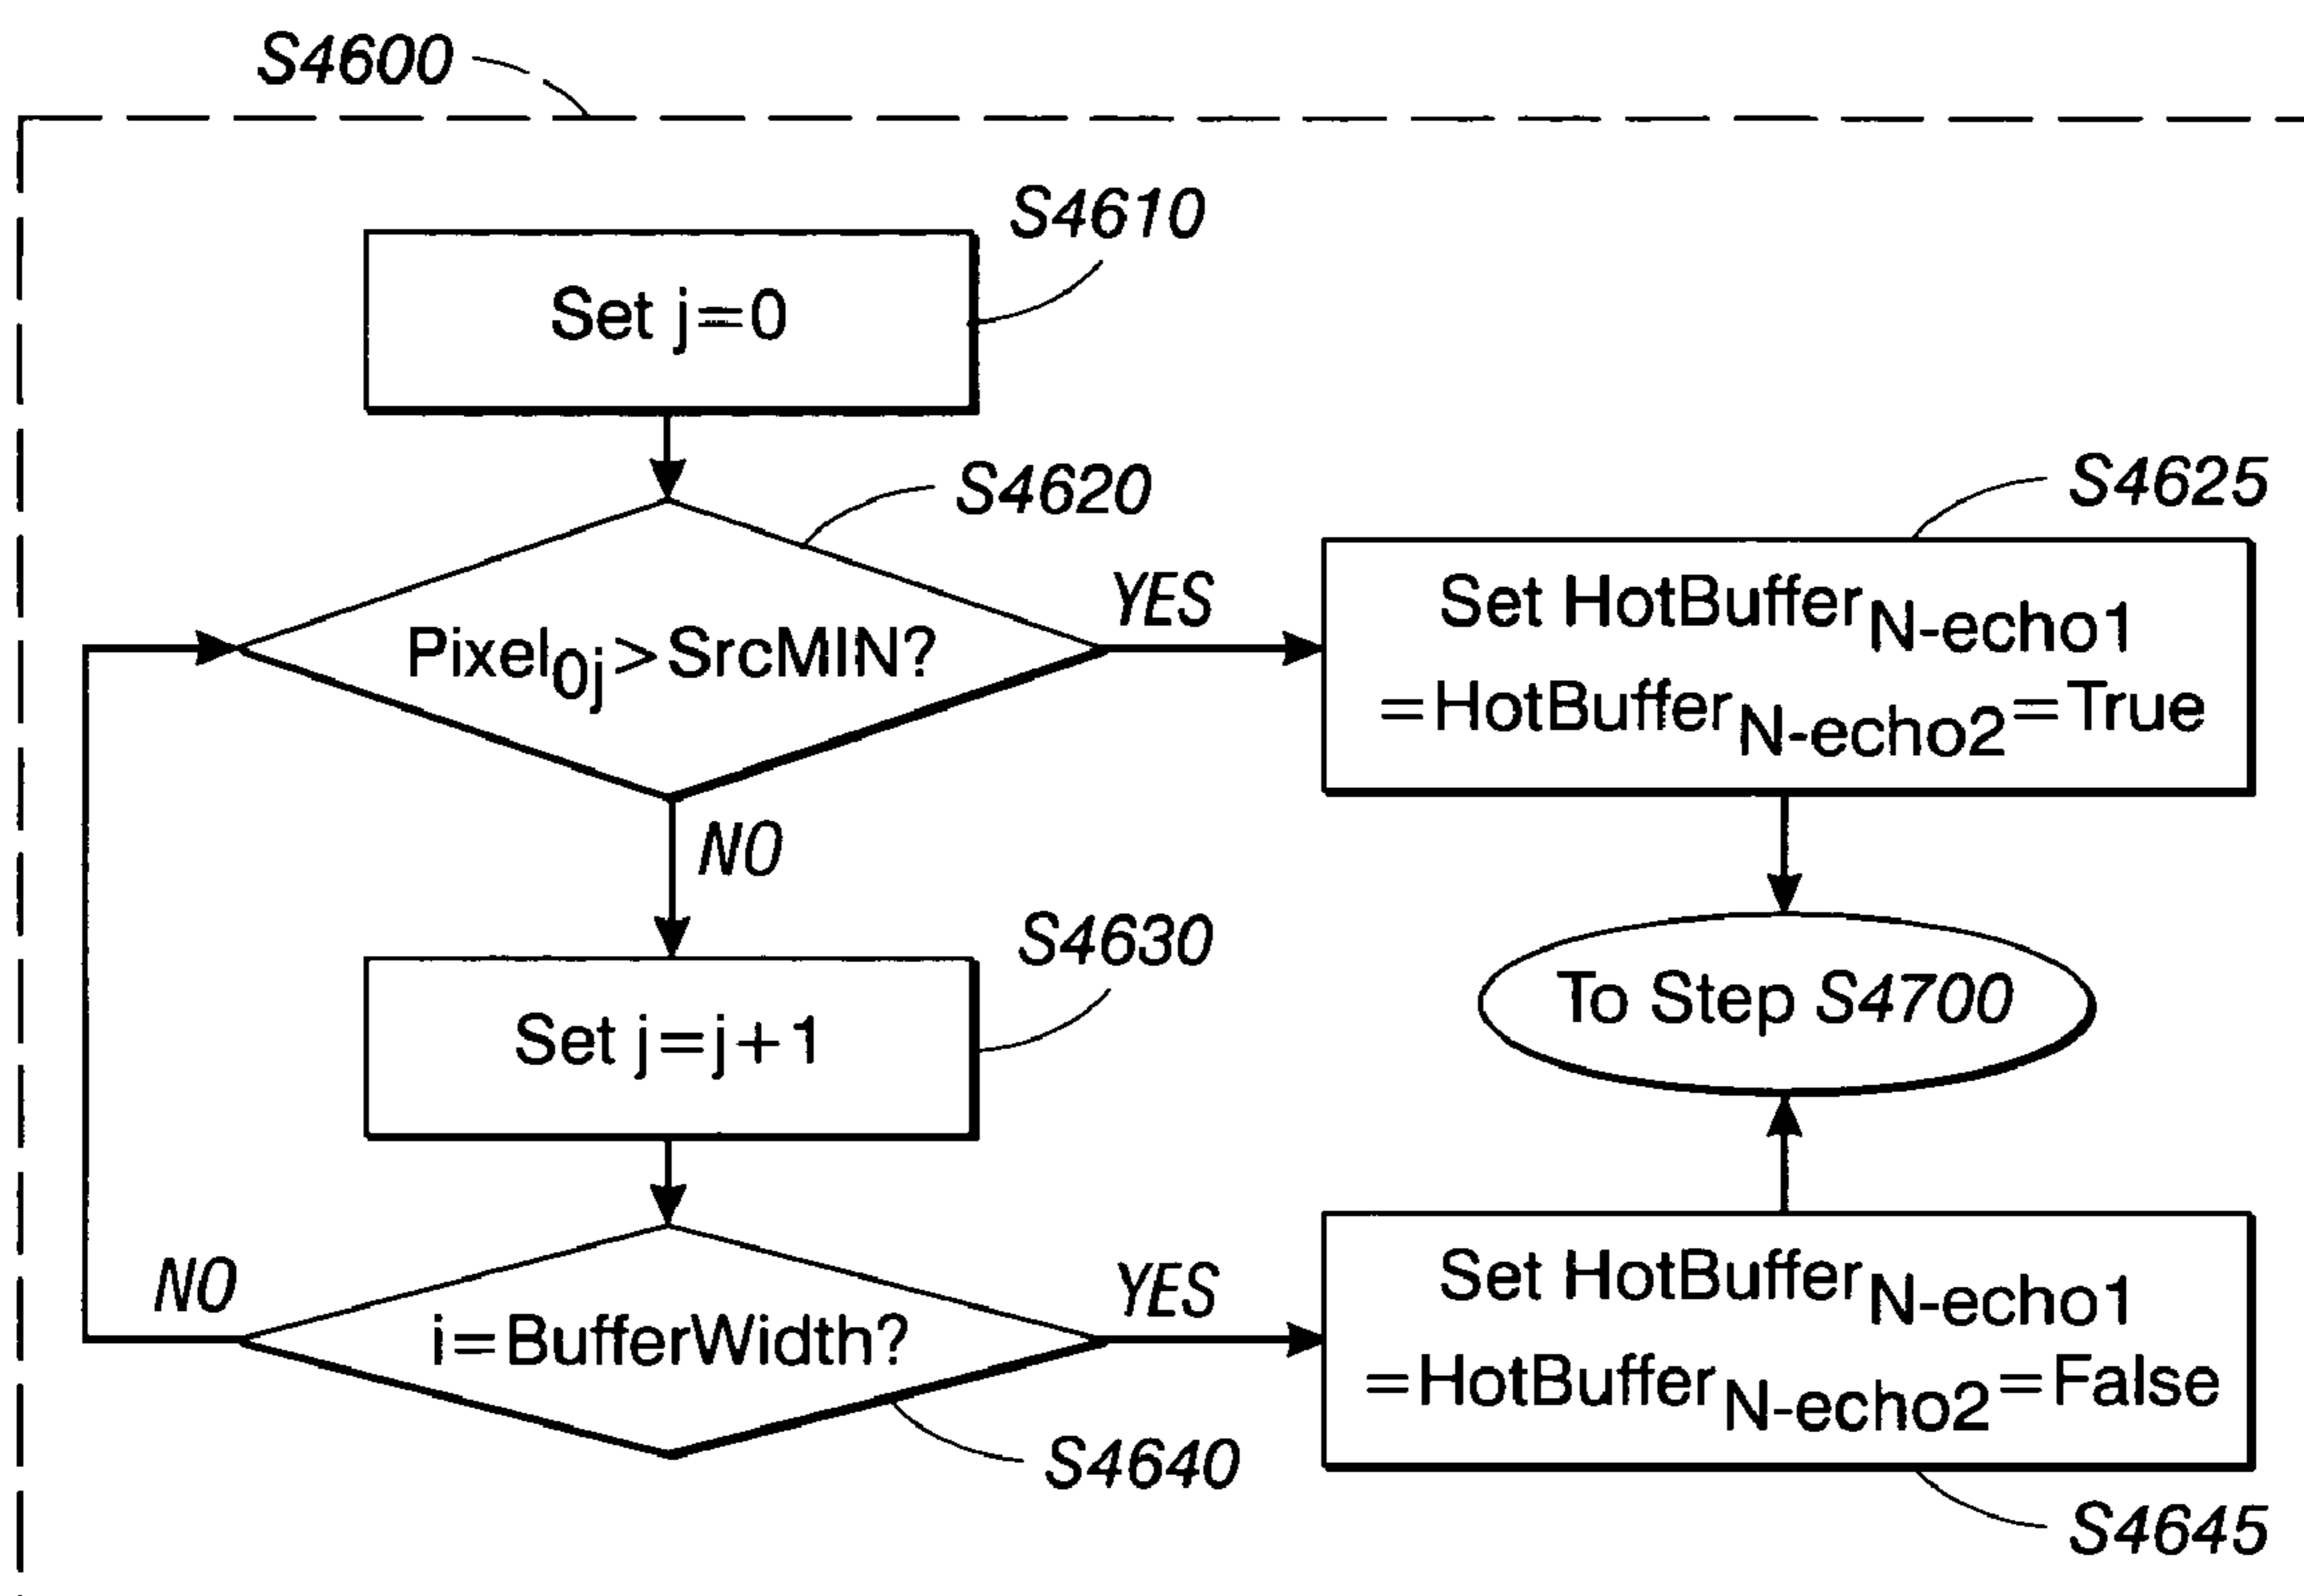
S4600

S4610

Set j=0

S4620

$\text{Pixel}_{0j}$>SrcMIN?

YES

S4625

Set $\text{HotBuffer}_{\text{N-echo1}}$ $=\text{HotBuffer}_{\text{N-echo2}}$=True

NO

S4630

Set j=j+1

To Step S4700

NO

i=BufferWidth?

YES

Set $\text{HotBuffer}_{\text{N-echo1}}$ $=\text{HotBuffer}_{\text{N-echo2}}$=False

S4640

S4645